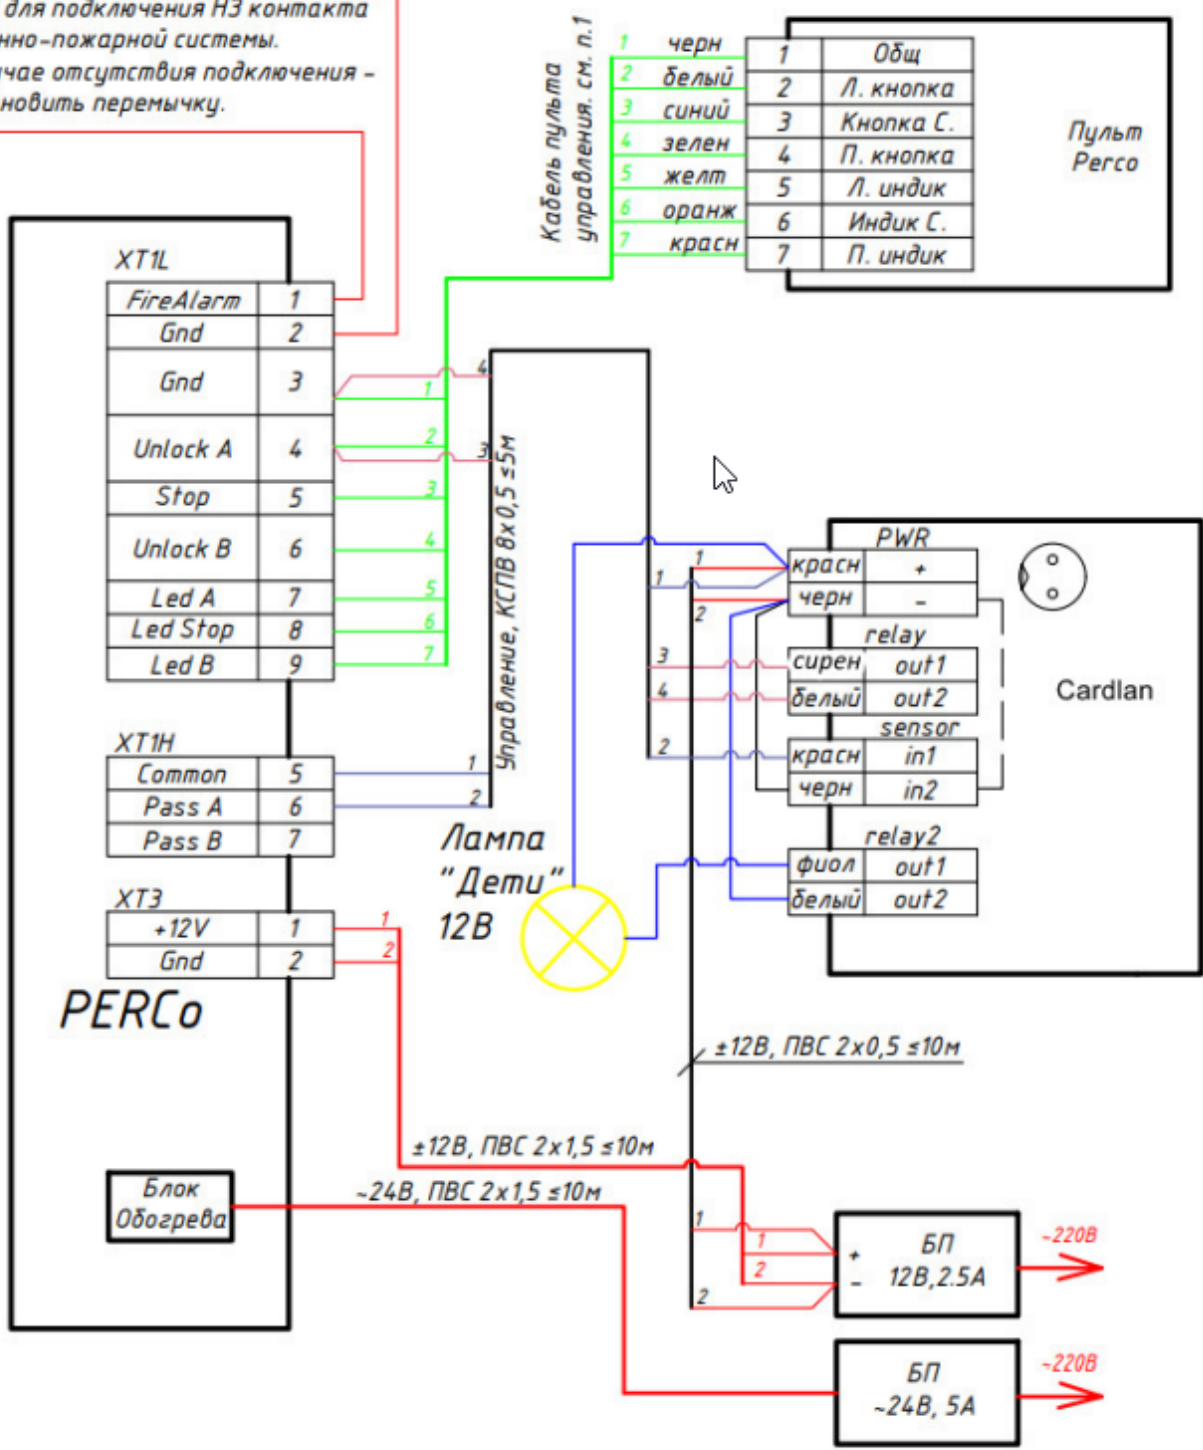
для подключения НЗ контакта
нно-пожарной системы.
чае отсутствия подключения -
новить перемычку.

Кабель пульта управления. см. п.1

| | | | |
|---|---|---|---|
| 1 | черн | 1 | Общ |
| 2 | белый | 2 | Л. кнопка |
| 3 | синий | 3 | Кнопка С. |
| 4 | зелен | 4 | П. кнопка |
| 5 | желт | 5 | Л. индик |
| 6 | оранж | 6 | Индик С. |
| 7 | красн | 7 | П. индик |

Пульт Perco

XT1L

| | |
|---|---|
| FireAlarm | 1 |
| Gnd | 2 |
| Gnd | 3 |
| Unlock A | 4 |
| Stop | 5 |
| Unlock B | 6 |
| Led A | 7 |
| Led Stop | 8 |
| Led B | 9 |

4 1 2 3 3 4 5 6 7

Управление, КСПВ 8x0,5 ≤5м

XT1H

| | |
|---|---|
| Common | 5 |
| Pass A | 6 |
| Pass B | 7 |

1 2

XT3

| | |
|---|---|
| +12V | 1 |
| Gnd | 2 |

1 2

PERCo

Лампа "Дети" 12В

PWR

| | |
|---|---|
| красн | + |
| черн | – |

relay

| | |
|---|---|
| сирен | out1 |
| белый | out2 |

sensor

| | |
|---|---|
| красн | in1 |
| черн | in2 |

relay2

| | |
|---|---|
| фиол | out1 |
| белый | out2 |

Cardlan

1 1 2 3 4 2

±12В, ПВС 2x0,5 ≤10м

±12В, ПВС 2x1,5 ≤10м

~24В, ПВС 2x1,5 ≤10м

Блок Обогрева

1 1 2 2

+ – БП 12В,2.5А ~220В

БП ~24В, 5А ~220В